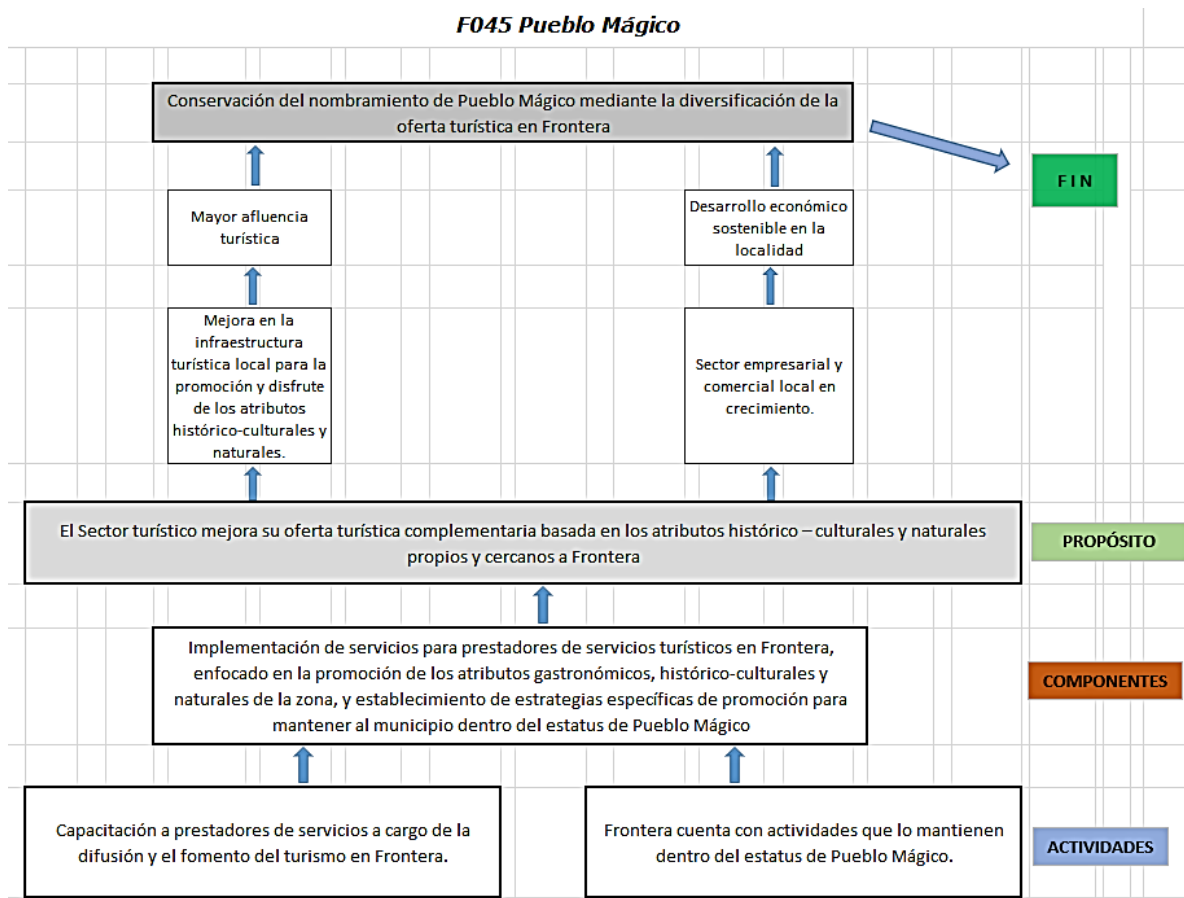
F045 Pueblo Mágico

Conservación del nombramiento de Pueblo Mágico mediante la diversificación de la oferta turística en Frontera

F I N

Mayor afluencia turística

Desarrollo económico sostenible en la localidad

Mejora en la infraestructura turística local para la promoción y disfrute de los atributos histórico-culturales y naturales.

Sector empresarial y comercial local en crecimiento.

El Sector turístico mejora su oferta turística complementaria basada en los atributos histórico – culturales y naturales propios y cercanos a Frontera

PROPÓSITO

Implementación de servicios para prestadores de servicios turísticos en Frontera, enfocado en la promoción de los atributos gastronómicos, histórico-culturales y naturales de la zona, y establecimiento de estrategias específicas de promoción para mantener al municipio dentro del estatus de Pueblo Mágico

COMPONENTES

Capacitación a prestadores de servicios a cargo de la difusión y el fomento del turismo en Frontera.

Frontera cuenta con actividades que lo mantienen dentro del estatus de Pueblo Mágico.

ACTIVIDADES